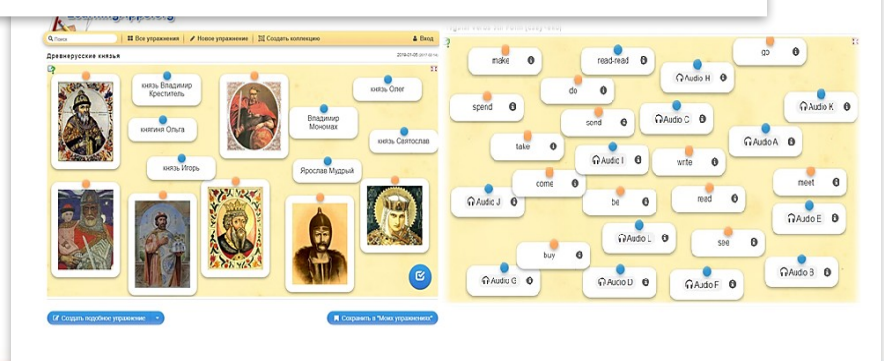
Поиск | Все упражнения | Новое упражнение | Создать коллекцию | Вход

Древнерусские князья

князь Владимир Креститель

княгиня Ольга

князь Игорь

Владимир Мономах

князь Олег

князь Святослав

Ярослав Мудрый

Создать подобное упражнение

Сохранить в "Моих упражнениях"

make

read-read

go

do

Audio H

spend

Audio K

send

Audio C

take

Audio A

Audio I

write

come

meet

Audio J

be

read

Audio E

Audio L

see

buy

Audio G

Audio D

Audio F

Audio B